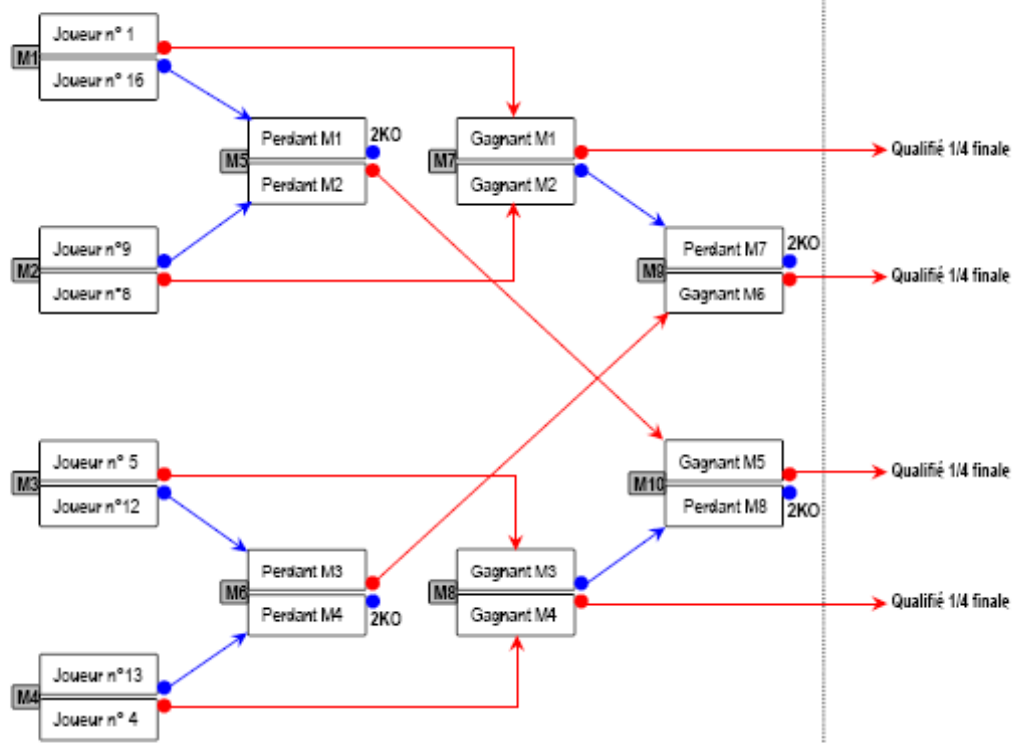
M1
Joueur n° 1
Joueur n° 16

M5
Perdant M1
Perdant M2
2KO

M7
Gagnant M1
Gagnant M2

Qualifié 1/4 finale

M2
Joueur n°9
Joueur n°8

M9
Perdant M7
Gagnant M6
2KO

Qualifié 1/4 finale

M3
Joueur n° 5
Joueur n°12

M10
Gagnant M5
Perdant M8
2KO

Qualifié 1/4 finale

M6
Perdant M3
Perdant M4
2KO

M8
Gagnant M3
Gagnant M4

Qualifié 1/4 finale

M4
Joueur n°13
Joueur n° 4